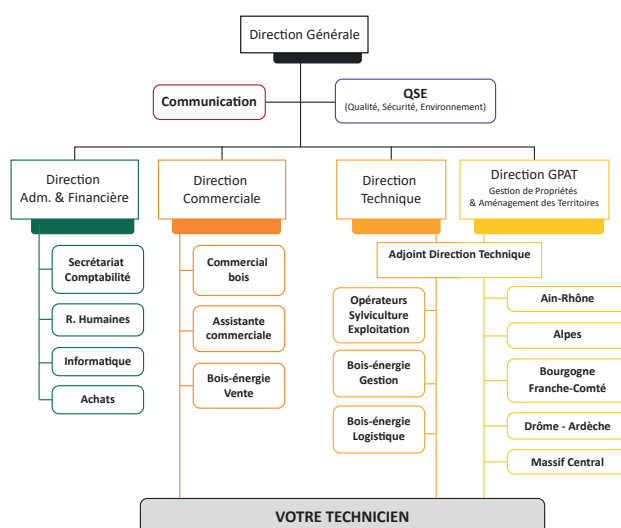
Direction Générale

Communication

QSE
(Qualité, Sécurité, Environnement)

Direction
Adm. & Financière

Direction
Commerciale

Direction
Technique

Direction GPAT
Gestion de Propriétés
& Aménagement des Territoires

Secrétariat
Comptabilité

R. Humaines

Informatique

Achats

Commercial
bois

Assistante
commerciale

Bois-énergie
Vente

Adjoint Direction Technique

Opérateurs
Sylviculture
Exploitation

Bois-énergie
Gestion

Bois-énergie
Logistique

Ain-Rhône

Alpes

Bourgogne
Franche-Comté

Drôme - Ardèche

Massif Central

VOTRE TECHNICIEN